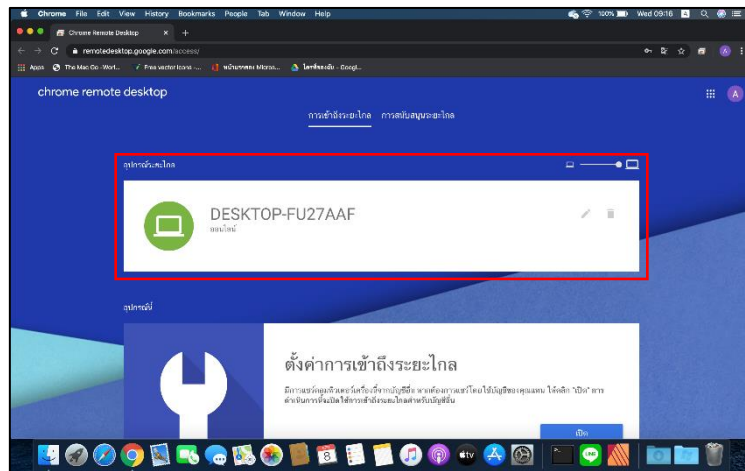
Chrome File Edit View History Bookmarks People Tab Window Help

100% Wed 09:16

Chrome Remote Desktop

remotedesktop.google.com/access/

Apps The Mac Go - Worl... Free vector icons ... หน้าแรกของ Micros... ไดรฟ์ของฉัน - Googl...

chrome remote desktop

การเข้าถึงระยะไกล การสนับสนุนระยะไกล

อุปกรณ์ระยะไกล

DESKTOP-FU27AAF

ออนไลน์

อุปกรณ์นี้

ตั้งค่าการเข้าถึงระยะไกล

มีการแชร์คอมพิวเตอร์เครื่องนี้จากบัญชีอื่น หากต้องการแชร์โดยใช้บัญชีของคุณแทน ให้คลิก "เปิด" การดำเนินการนี้จะเปิดใช้การเข้าถึงระยะไกลสำหรับบัญชีนั้น

เปิด

8